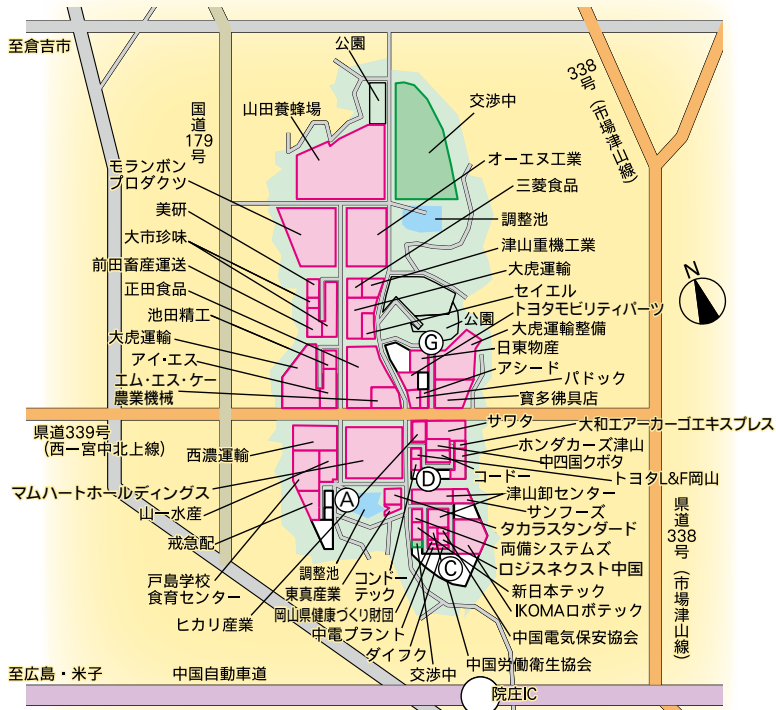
至倉吉市

公園

338号（市場津山線）

国道179号

山田養蜂場

交渉中

モランボンプロダクツ

オーエヌ工業

三菱食品

美研

調整池

大市珍味

津山重機工業

前田畜産運送

大虎運輸

正田食品

セイエル

トヨタモビリティパーツ

N

池田精工

公園

大虎運輸整備

大虎運輸

G

日東物産

アイ・エス

アシード

エム・エス・ケー農業機械

パドック

寶多彿具店

県道339号（西一宮中北上線）

サワタ

大和エアーカーゴエキスプレス

ホンダカーズ津山

西濃運輸

中四国クボタ

D

コードー

トヨタL&F岡山

マムハートホールディングス

津山卸センター

A

山一水産

サンフーズ

県道338号（市場津山線）

タカラスタンダード

戒急配

両備システムズ

ロジスネクスト中国

C

戸島学校食育センター

新日本テック

調整池

コンドーテック

IKOMAロボテック

東真産業

ヒカリ産業

岡山県健康づくり財団

中国電気保安協会

中電プラント

ダイフク

中国労働衛生協会

至広島・米子

中国自動車道

交渉中

院庄IC